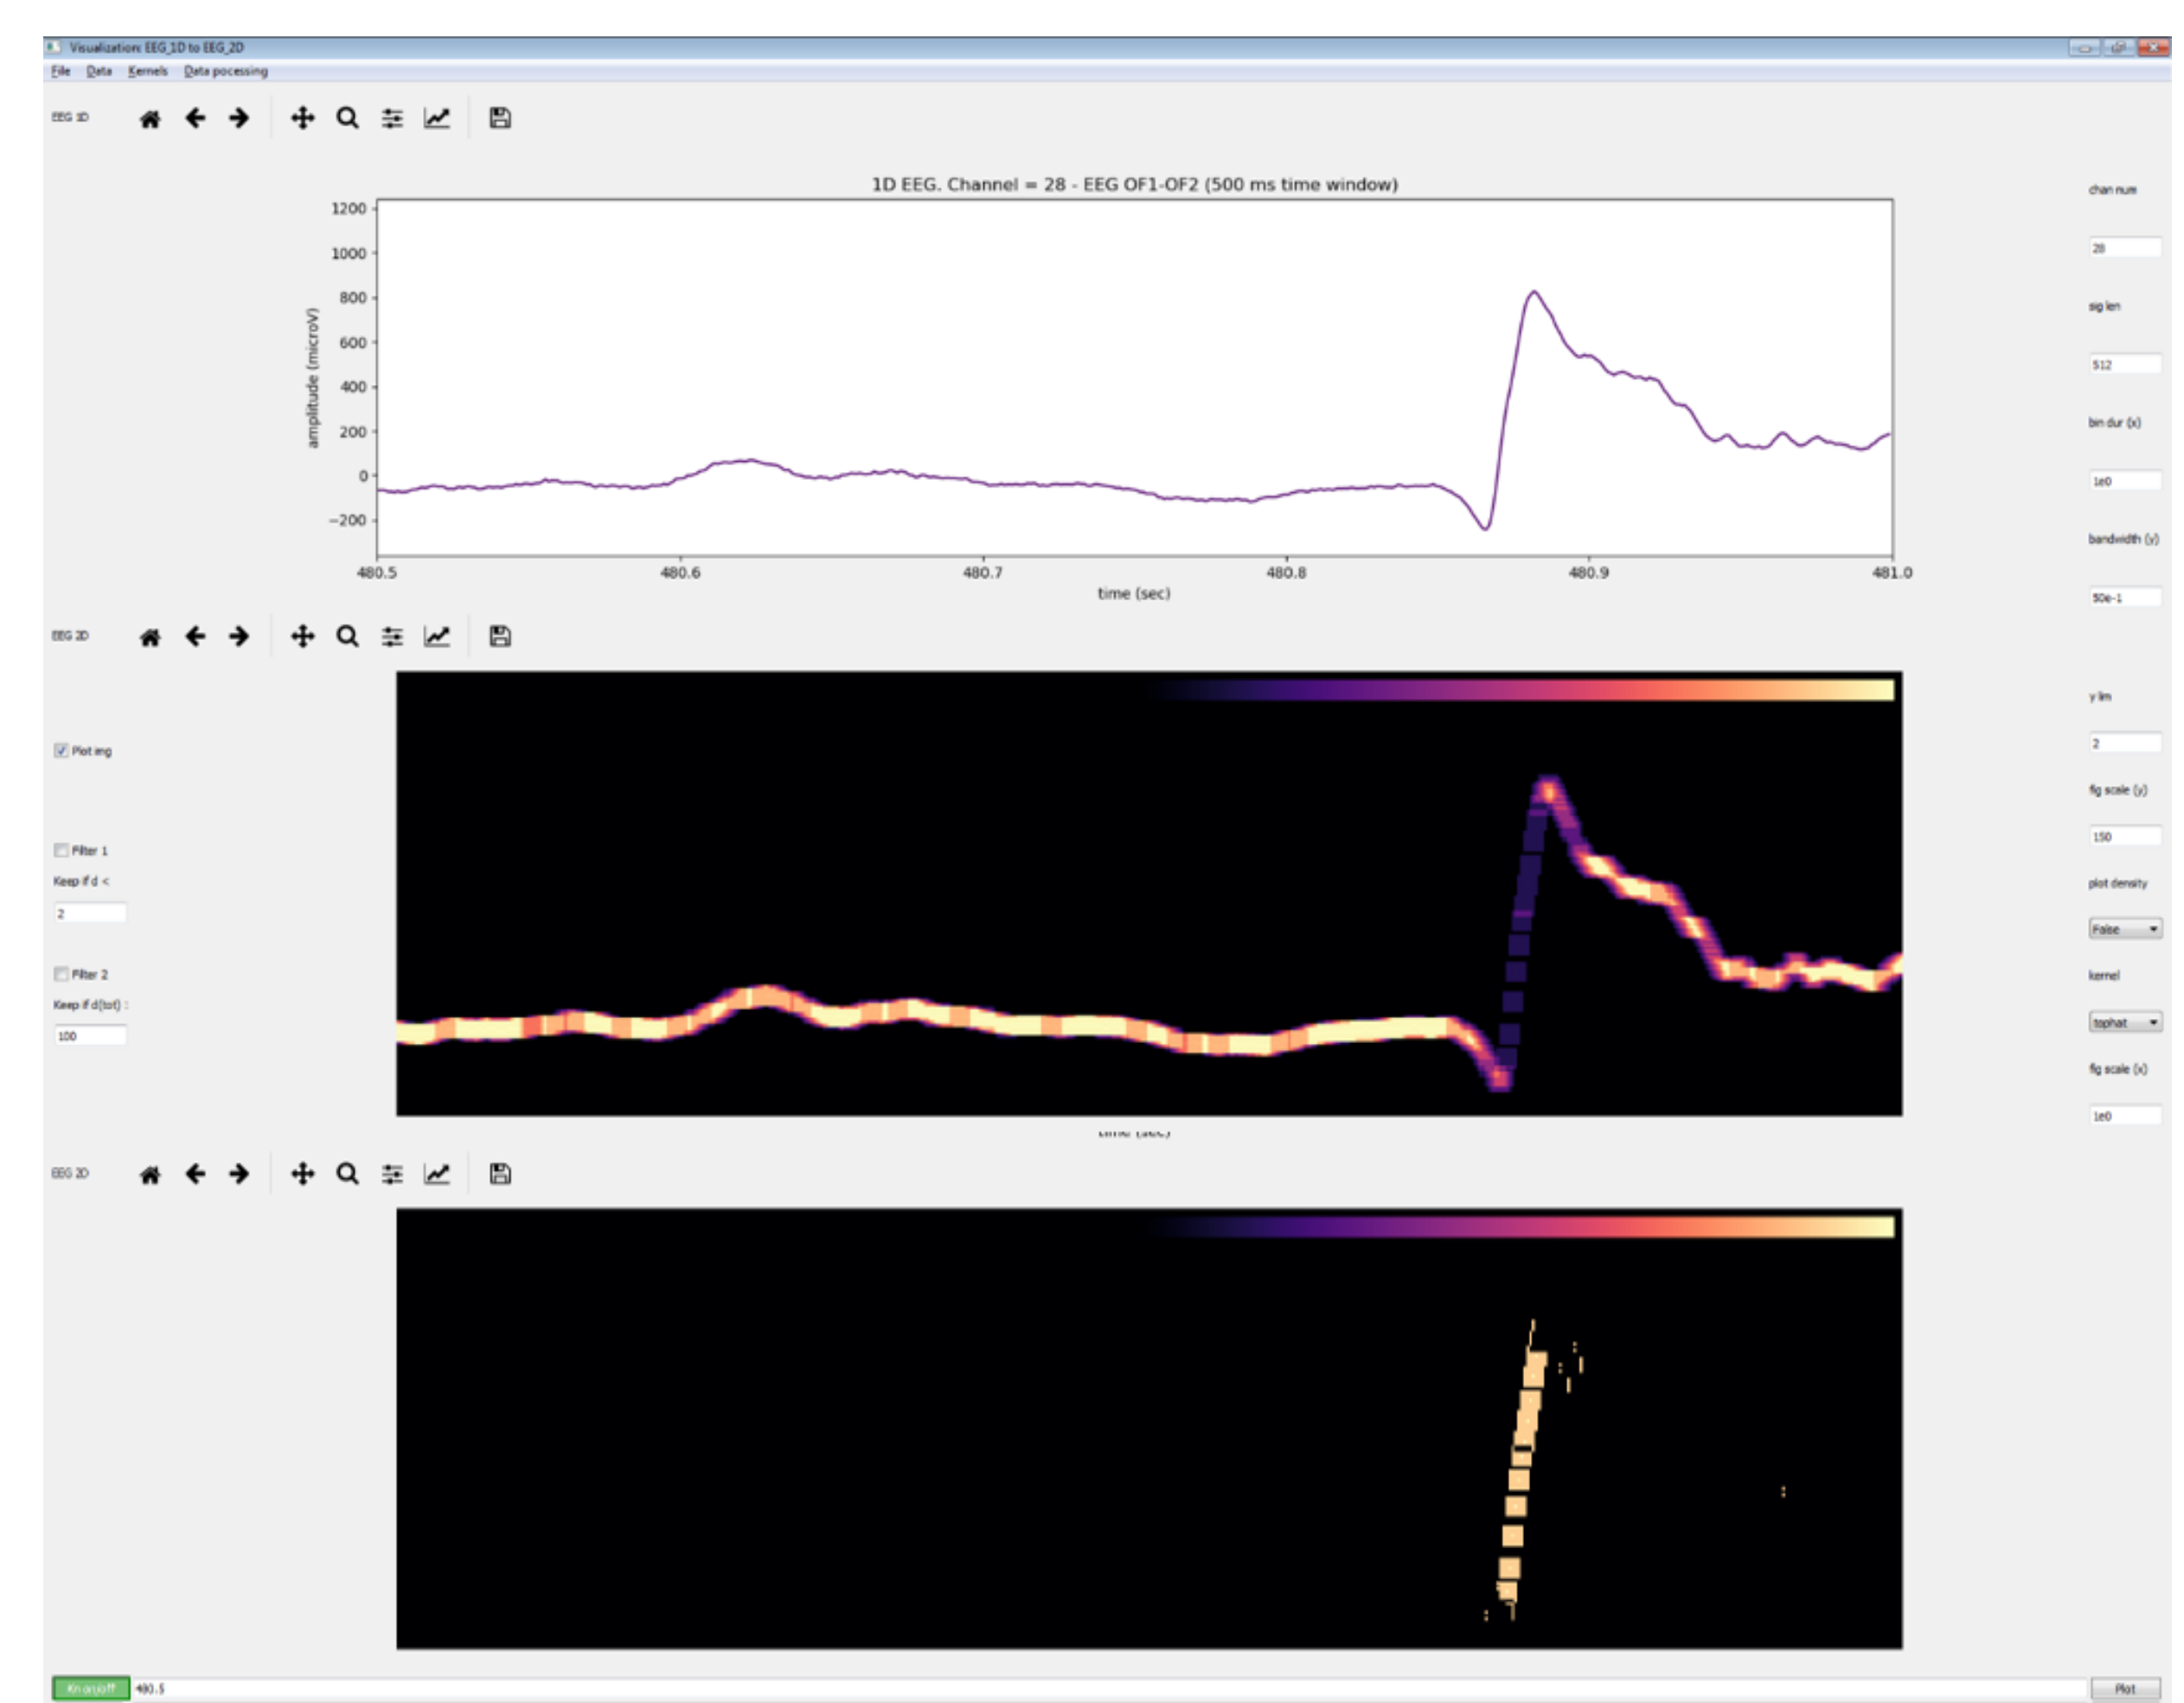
Visualization: EEG_1D to EEG_2D

File Data Kernels Data pocessing

EEG 1D

1D EEG. Channel = 28 - EEG OF1-OF2 (500 ms time window)

1200
1000
800
600
400
200
0
−200

amplitude (microV)

480.5 480.6 480.7 480.8 480.9 481.0

time (sec)

chan num

28

sig len

512

bin dur (x)

1e0

bandwidth (y)

50e-1

EEG 2D

Plot img

Filter 1

Keep if d <

2

Filter 2

Keep if d(tot) :

100

y lim

2

fig scale (y)

150

plot density

False

kernel

tophat

fig scale (x)

1e0

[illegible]

EEG 2D

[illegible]

480.5

Plot